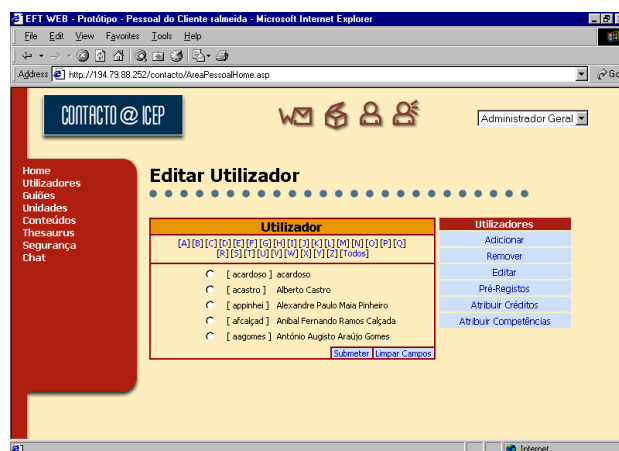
EFT WEB - Protótipo - Pessoal do Cliente ralmeida - Microsoft Internet Explorer

File Edit View Favorites Tools Help

Address http://194.79.88.252/contacto/AreaPessoalHome.asp

Go

CONTACTO @ ICEP

Administrador Geral

Home
Utilizadores
Guiões
Unidades
Conteúdos
Thesaurus
Segurança
Chat

Editar Utilizador

| Utilizador |
|---|
| [A] [B] [C] [D] [E] [F] [G] [H] [I] [J] [K] [L] [M] [N] [O] [P] [Q] [R] [S] [T] [U] [V] [W] [X] [Y] [Z] [Todos] |
| [ acardoso ] acardoso |
| [ acastro ] Alberto Castro |
| [ appinhei ] Alexandre Paulo Maia Pinheiro |
| [ afcalçad ] Anibal Fernando Ramos Calçada |
| [ aagomes ] António Augisto Araújo Gomes |
| Submeter Limpar Campos |

| Utilizadores |
|---|
| Adicionar |
| Remover |
| Editar |
| Pré-Registos |
| Atribuir Créditos |
| Atribuir Competências |

Internet